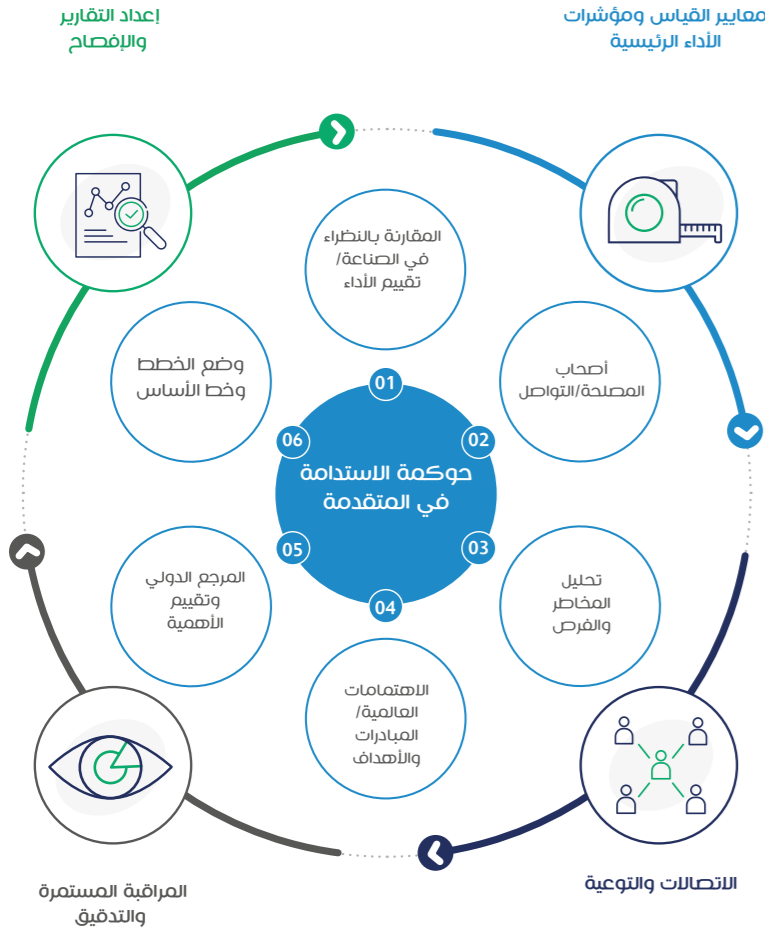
معايير القياس ومؤشرات الأداء الرئيسية

إعداد التقارير والإفصاح

المقارنة بالنظراء في الصناعة/ تقييم الأداء

وضع الخطط وخط الأساس

أصحاب المصلحة/التواصل

01

06

02

حوكمة الاستدامة في المتقدمة

05

03

04

المرجع الدولي وتقييم الأهمية

تحليل المخاطر والفرص

الاهتمامات العالمية/ المبادرات والأهداف

المراقبة المستمرة والتدقيق

الاتصالات والتوعية